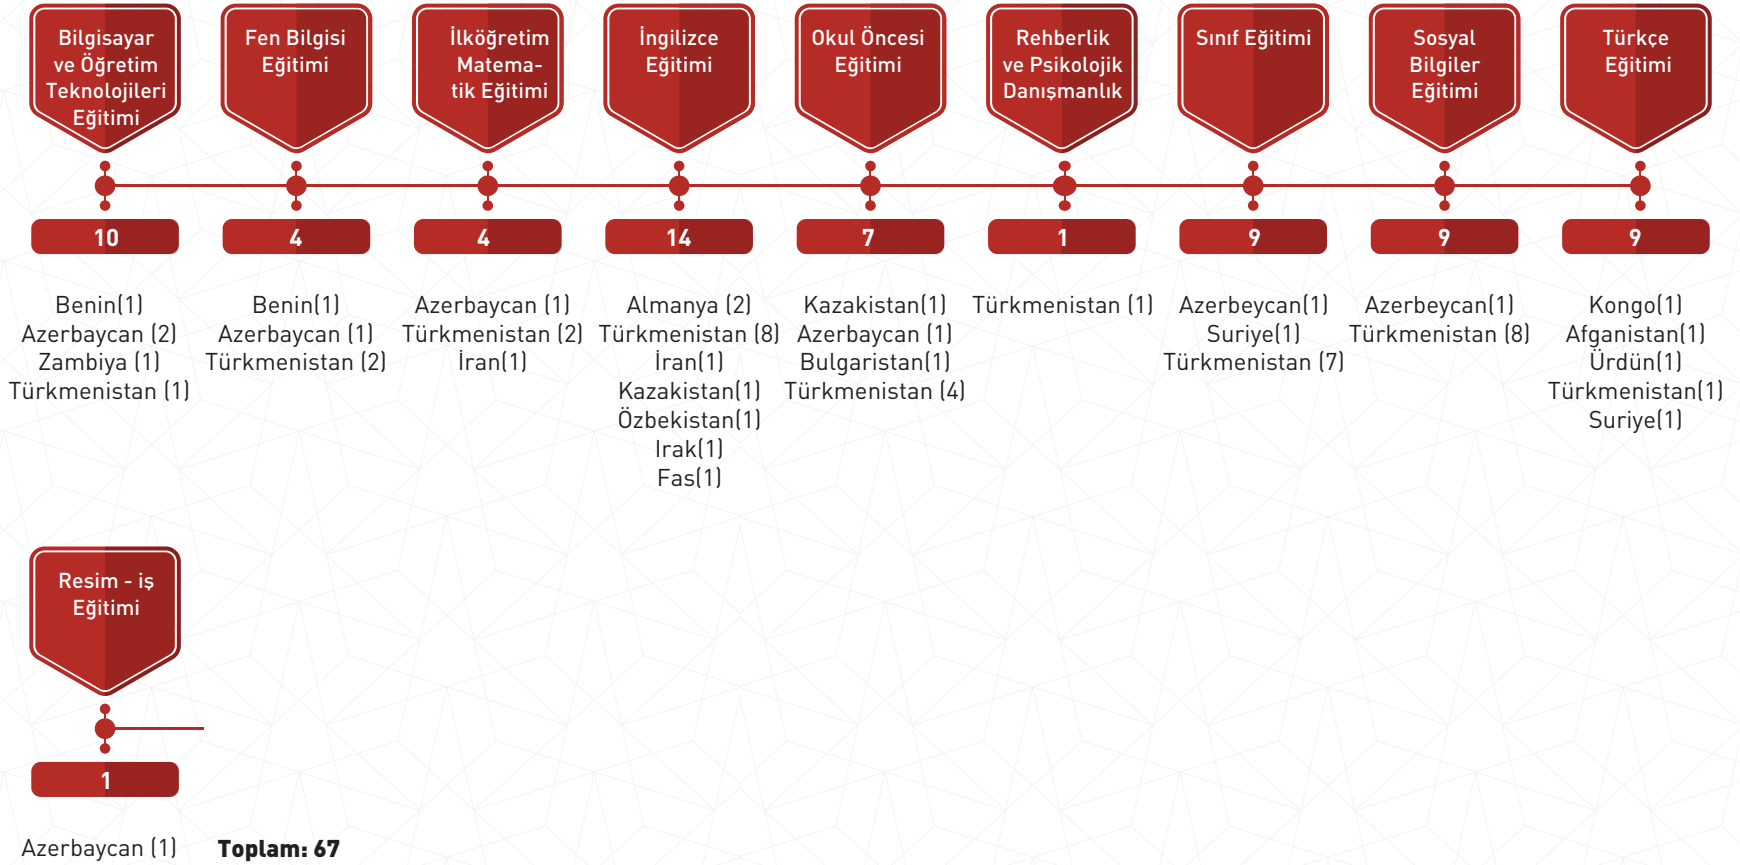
Bilgisayar ve Öğretim Teknolojileri Eğitimi
10
Benin(1)
Azerbaycan (2)
Zambiya (1)
Türkmenistan (1)

Fen Bilgisi Eğitimi
4
Benin(1)
Azerbaycan (1)
Türkmenistan (2)

İlköğretim Matematik Eğitimi
4
Azerbaycan (1)
Türkmenistan (2)
İran(1)

İngilizce Eğitimi
14
Almanya (2)
Türkmenistan (8)
İran(1)
Kazakistan(1)
Özbekistan(1)
Irak(1)
Fas(1)

Okul Öncesi Eğitimi
7
Kazakistan(1)
Azerbaycan (1)
Bulgaristan(1)
Türkmenistan (4)

Rehberlik ve Psikolojik Danışmanlık
1
Türkmenistan (1)

Sınıf Eğitimi
9
Azerbeycan(1)
Suriye(1)
Türkmenistan (7)

Sosyal Bilgiler Eğitimi
9
Azerbeycan(1)
Türkmenistan (8)

Türkçe Eğitimi
9
Kongo(1)
Afganistan(1)
Ürdün(1)
Türkmenistan(1)
Suriye(1)

Resim - iş Eğitimi
1
Azerbaycan (1)

Toplam: 67